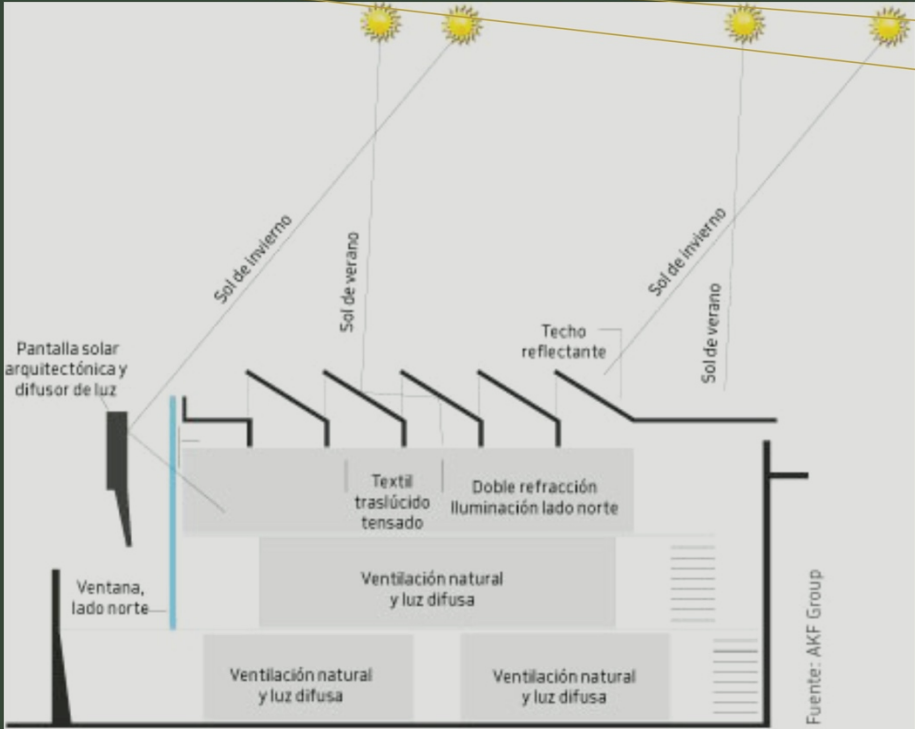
Sol de invierno

Sol de verano

Sol de invierno

Sol de verano

Techo reflectante

Pantalla solar arquitectónica y difusor de luz

Textil traslúcido tensado

Doble refracción Iluminación lado norte

Ventana, lado norte

Ventilación natural y luz difusa

Ventilación natural y luz difusa

Ventilación natural y luz difusa

Fuente: AKF Group